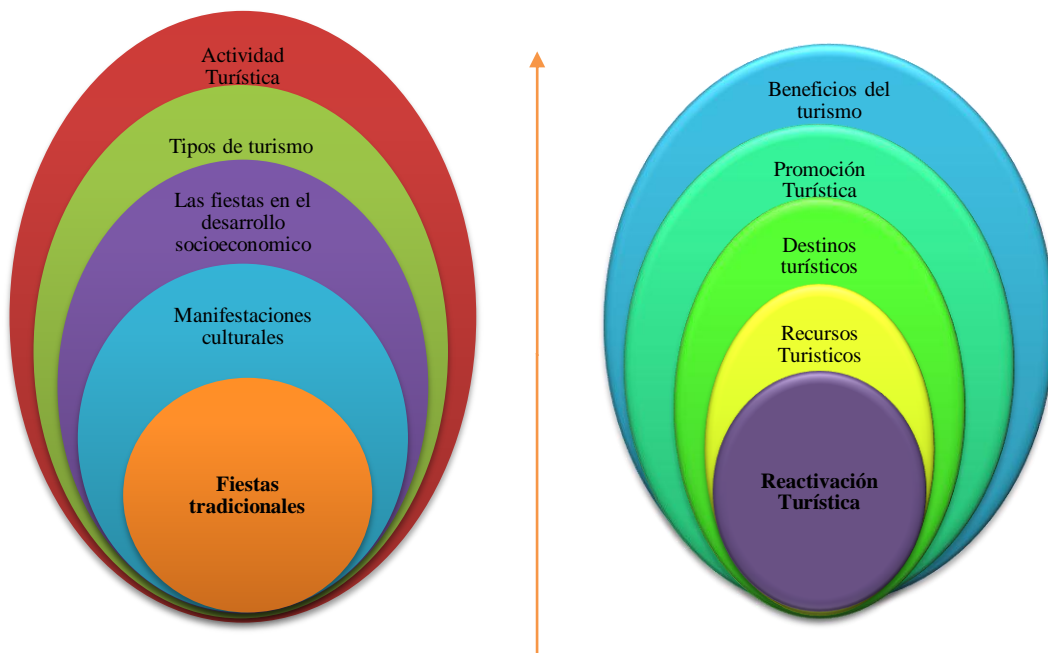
Actividad Turística

Tipos de turismo

Las fiestas en el desarrollo socioeconomico

Manifestaciones culturales

**Fiestas tradicionales**

Beneficios del turismo

Promoción Turística

Destinos turísticos

Recursos Turisticos

**Reactivación Turística**